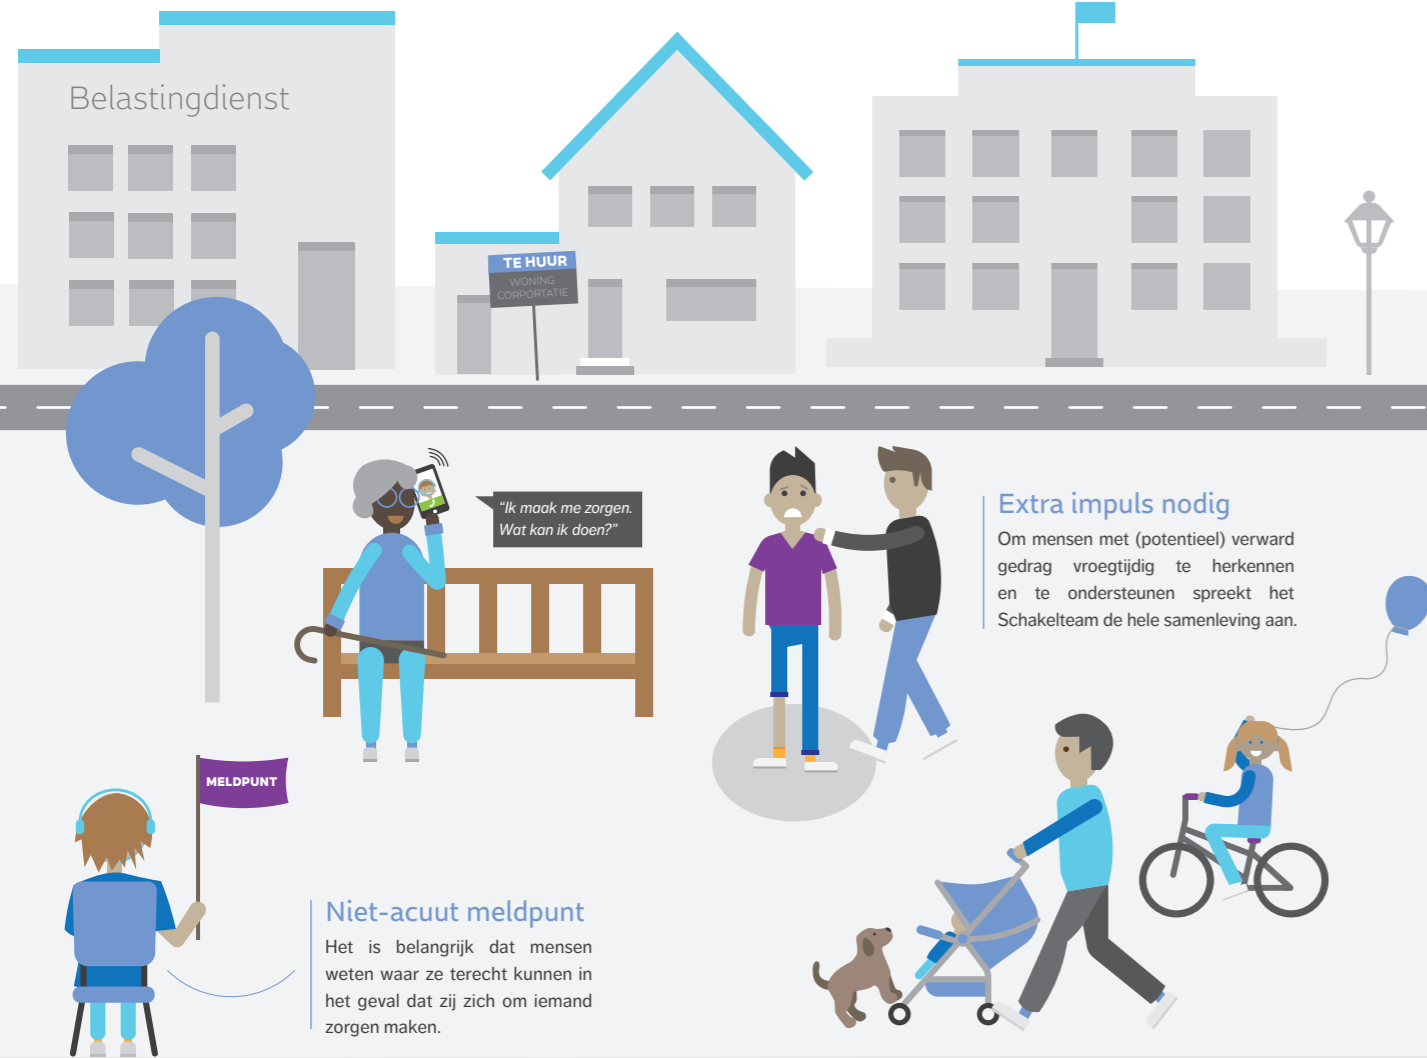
Belastingdienst

TE HUUR
WONING CORPORATIE

"Ik maak me zorgen. Wat kan ik doen?"

Extra impuls nodig
Om mensen met (potentieel) verward gedrag vroegtijdig te herkennen en te ondersteunen spreekt het Schakelteam de hele samenleving aan.

MELDPUNT

Niet-acuut meldpunt
Het is belangrijk dat mensen weten waar ze terecht kunnen in het geval dat zij zich om iemand zorgen maken.